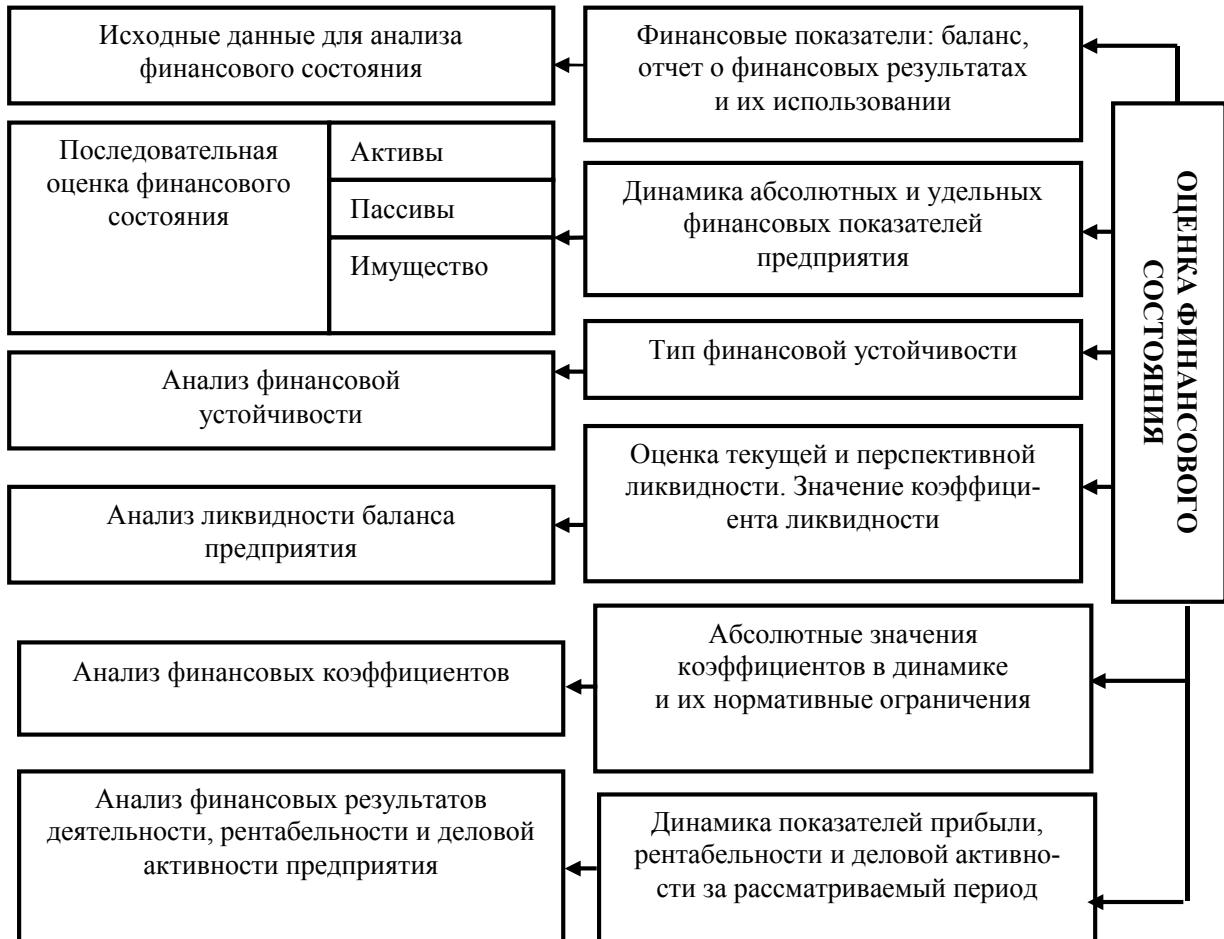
Исходные данные для анализа финансового состояния

Финансовые показатели: баланс, отчет о финансовых результатах и их использовании

ОЦЕНКА ФИНАНСОВОГО СОСТОЯНИЯ

Последовательная оценка финансового состояния

Активы

Пассивы

Имущество

Динамика абсолютных и удельных финансовых показателей предприятия

Тип финансовой устойчивости

Анализ финансовой устойчивости

Оценка текущей и перспективной ликвидности. Значение коэффициента ликвидности

Анализ ликвидности баланса предприятия

Абсолютные значения коэффициентов в динамике и их нормативные ограничения

Анализ финансовых коэффициентов

Анализ финансовых результатов деятельности, рентабельности и деловой активности предприятия

Динамика показателей прибыли, рентабельности и деловой активности за рассматриваемый период